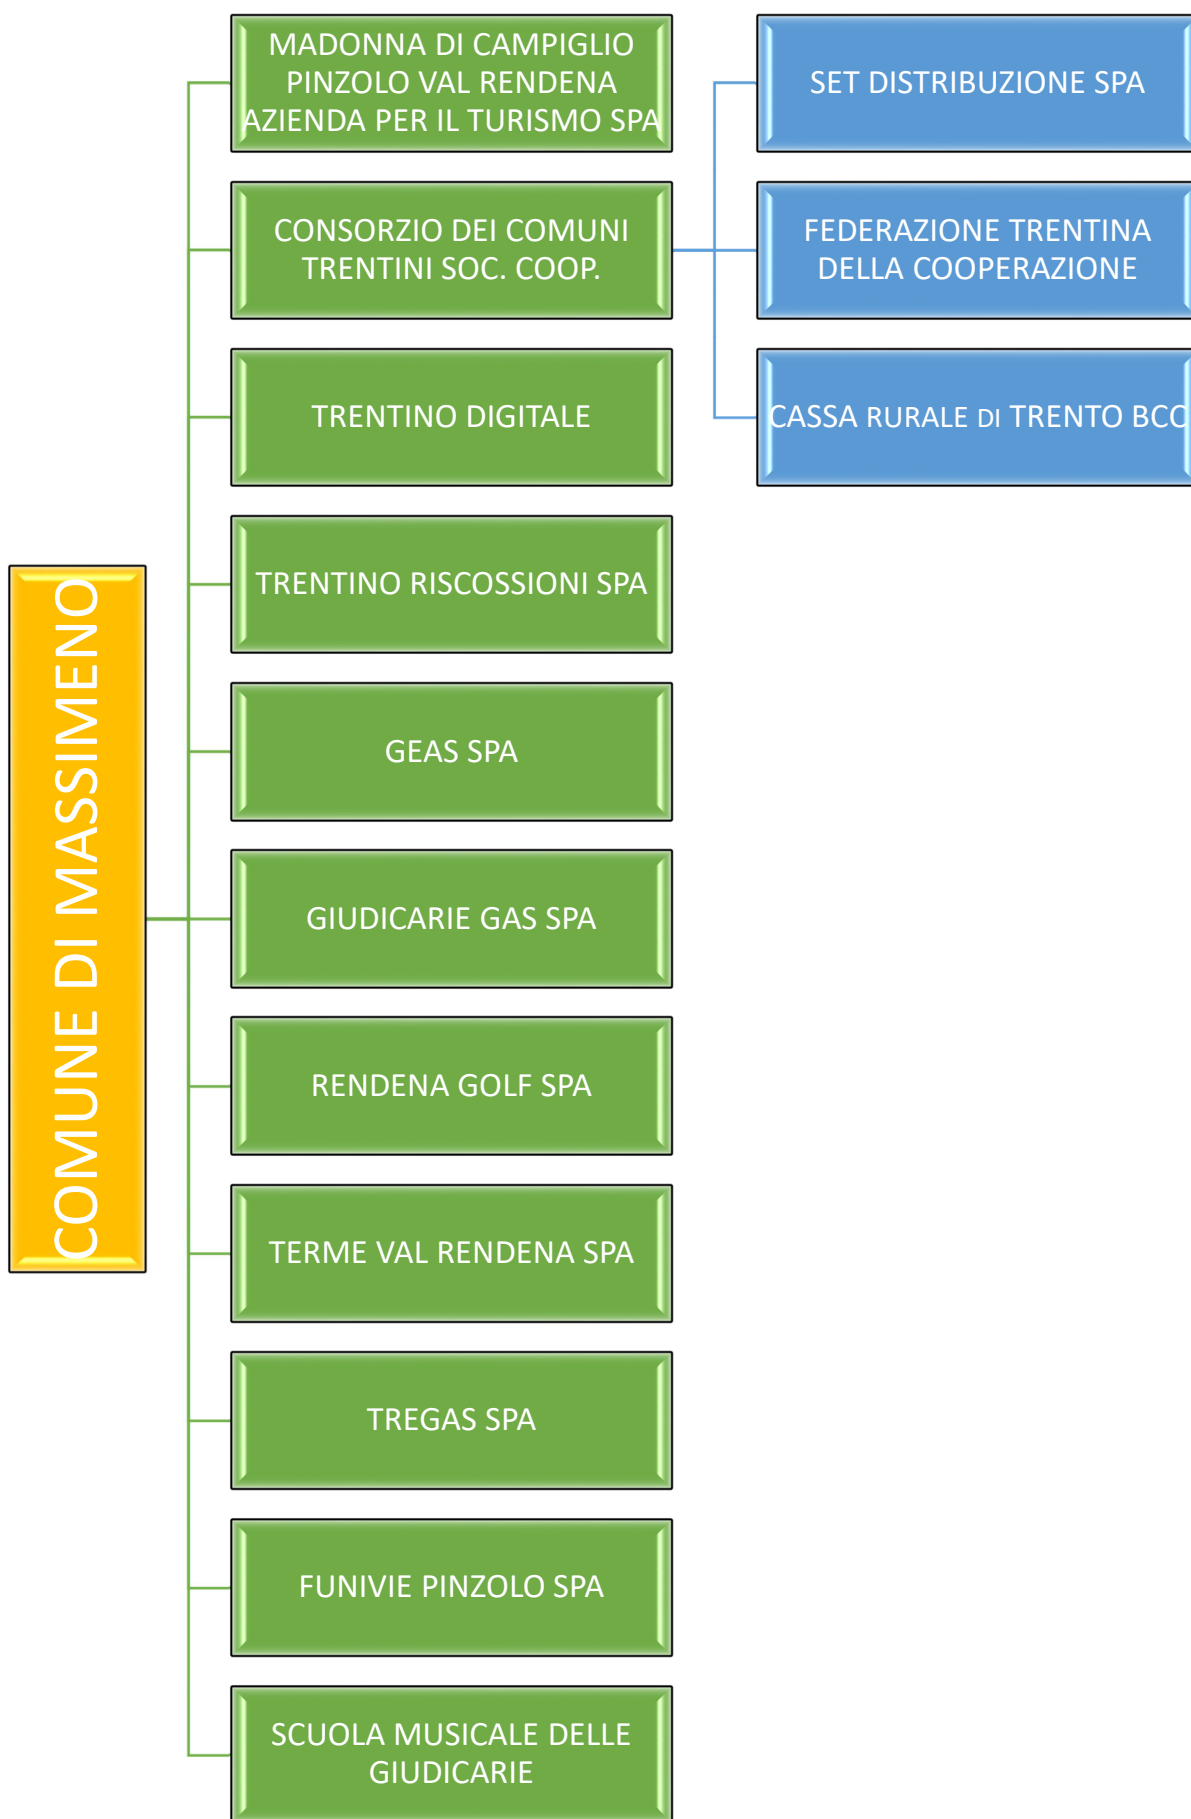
COMUNE DI MASSIMENO

MADONNA DI CAMPIGLIO PINZOLO VAL RENDENA AZIENDA PER IL TURISMO SPA

CONSORZIO DEI COMUNI TRENTINI SOC. COOP.

TRENTINO DIGITALE

TRENTINO RISCOSSIONI SPA

GEAS SPA

GIUDICARIE GAS SPA

RENDENA GOLF SPA

TERME VAL RENDENA SPA

TREGAS SPA

FUNIVIE PINZOLO SPA

SCUOLA MUSICALE DELLE GIUDICARIE

SET DISTRIBUZIONE SPA

FEDERAZIONE TRENTINA DELLA COOPERAZIONE

CASSA RURALE DI TRENTO BCC